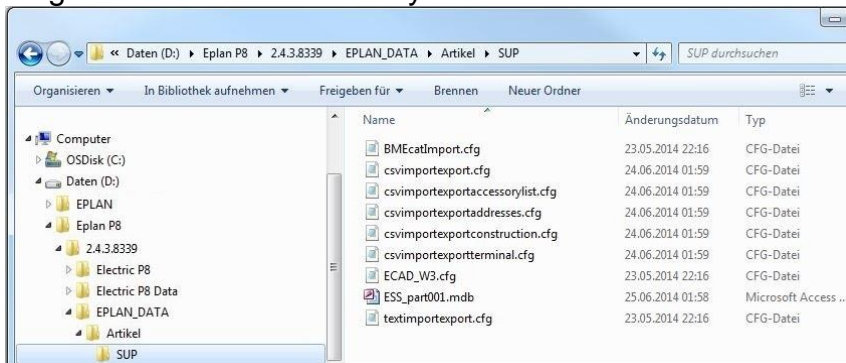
« Daten (D:) ▸ Eplan P8 ▸ 2.4.3.8339 ▸ EPLAN_DATA ▸ Artikel ▸ SUP

SUP durchsuchen

Organisieren ▾ In Bibliothek aufnehmen ▾ Freigeben für ▾ Brennen Neuer Ordner

Computer
OSDisk (C:)
Daten (D:)
EPLAN
Eplan P8
2.4.3.8339
Electric P8
Electric P8 Data
EPLAN_DATA
Artikel
SUP

| Name | Änderungsdatum | Typ |
|---|---|---|
| BMEcatImport.cfg | 23.05.2014 22:16 | CFG-Datei |
| csvimportexport.cfg | 24.06.2014 01:59 | CFG-Datei |
| csvimportexportaccessorylist.cfg | 24.06.2014 01:59 | CFG-Datei |
| csvimportexportaddresses.cfg | 24.06.2014 01:59 | CFG-Datei |
| csvimportexportconstruction.cfg | 24.06.2014 01:59 | CFG-Datei |
| csvimportexportterminal.cfg | 24.06.2014 01:59 | CFG-Datei |
| ECAD_W3.cfg | 23.05.2014 22:16 | CFG-Datei |
| ESS_part001.mdb | 25.06.2014 01:58 | Microsoft Access ... |
| textimportexport.cfg | 23.05.2014 22:16 | CFG-Datei |